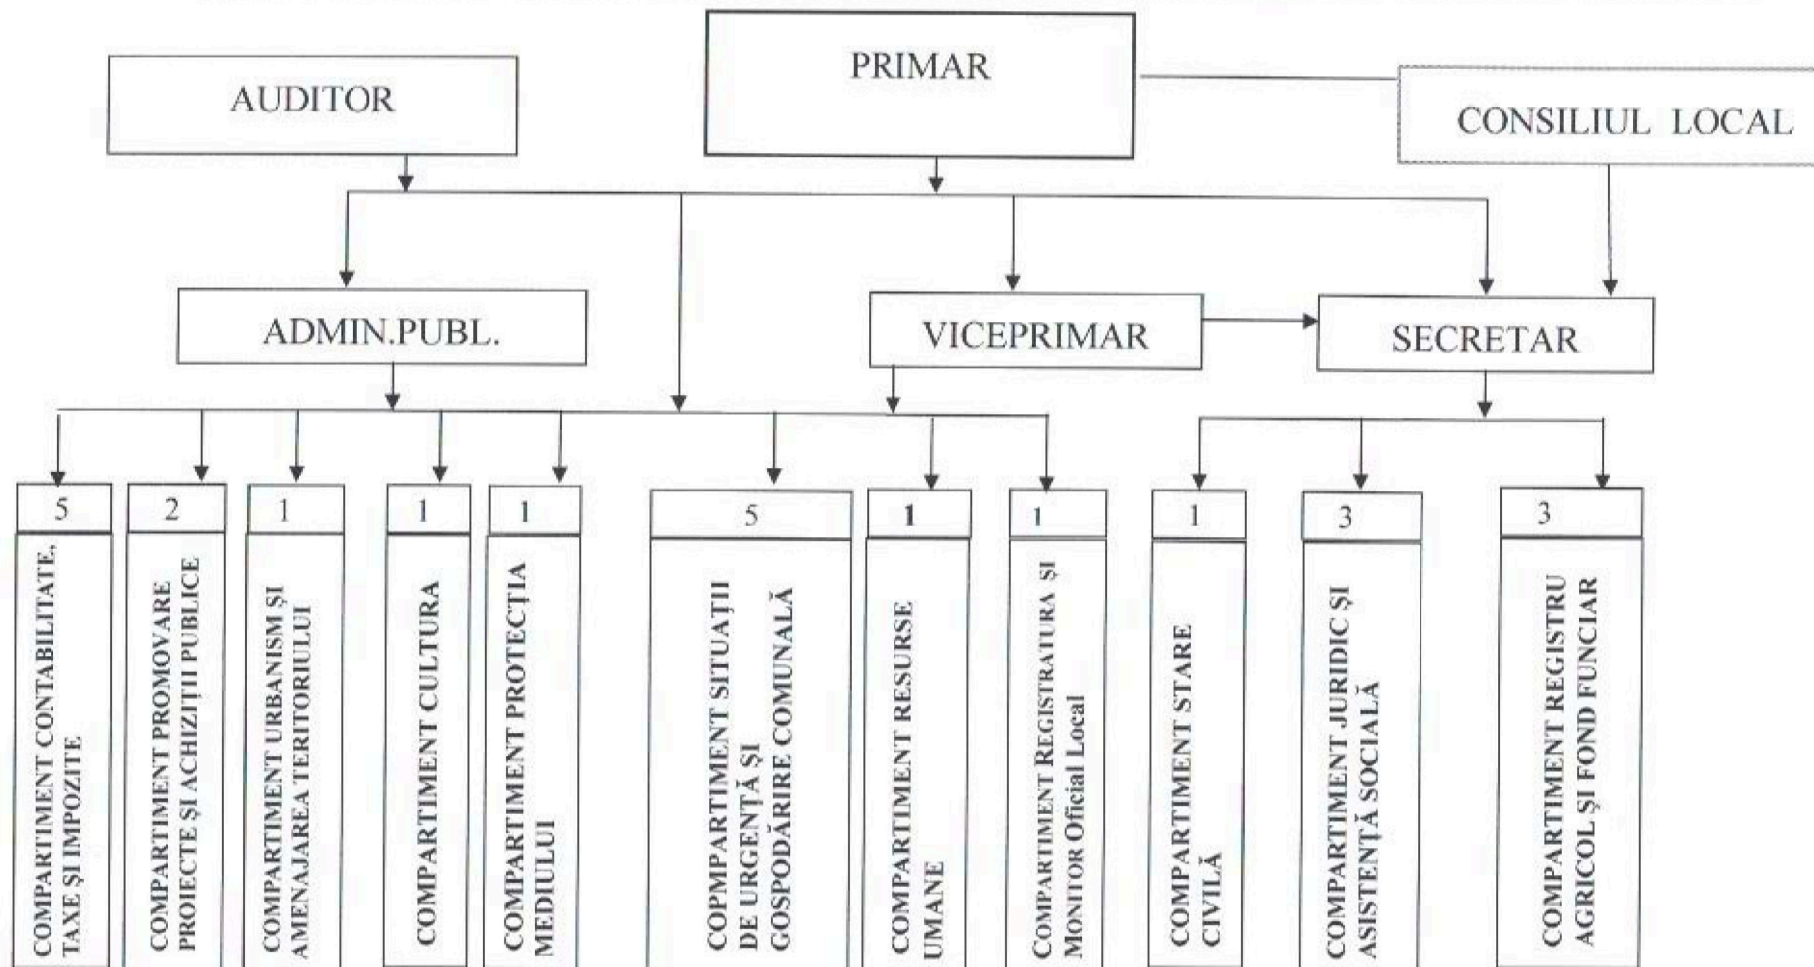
PRIMAR

AUDITOR

CONSILIUL LOCAL

ADMIN.PUBL.

VICEPRIMAR

SECRETAR

5
COMPARTIMENT CONTABILITATE, TAXE ȘI IMPOZITE

2
COMPARTIMENT PROMOVARE PROIECTE ȘI ACHIZIȚII PUBLICE

1
COMPARTIMENT URBANISM ȘI AMENAJAREA TERITORIULUI

1
COMPARTIMENT CULTURA

1
COMPARTIMENT PROTECȚIA MEDIULUI

5
COPMPARTIMENT SITUAȚII DE URGENȚĂ ȘI GOSPODĂRIRE COMUNALĂ

1
COMPARTIMENT RESURSE UMANE

1
COMPARTIMENT REGISTRATURA ȘI MONITOR Oficial Local

1
COMPARTIMENT STARE CIVILĂ

3
COMPARTIMENT JURIDIC ȘI ASISTENȚĂ SOCIALĂ

3
COMPARTIMENT REGISTRU AGRICOL ȘI FOND FUNCIAR